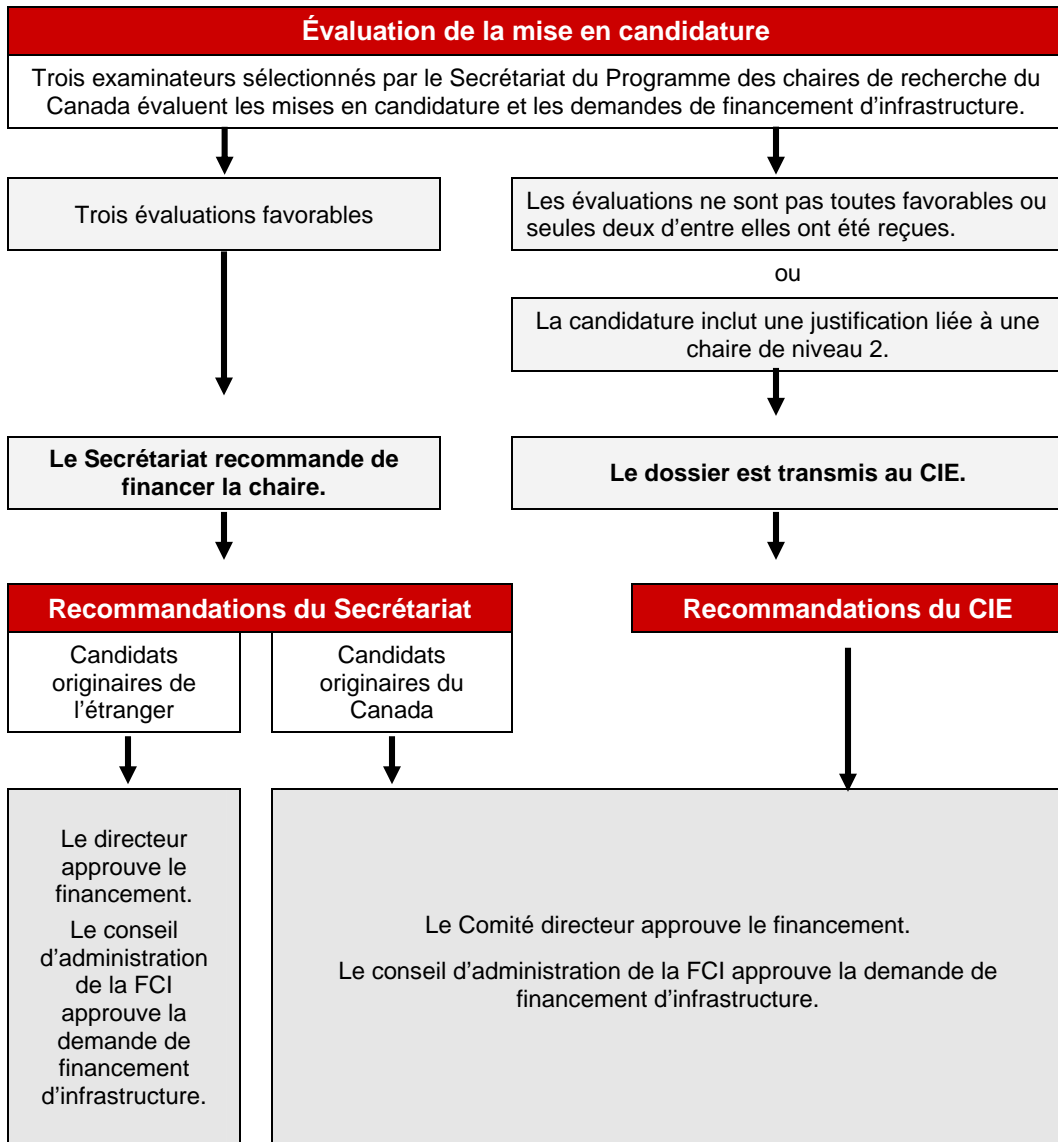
Évaluation de la mise en candidature

Trois examinateurs sélectionnés par le Secrétariat du Programme des chaires de recherche du Canada évaluent les mises en candidature et les demandes de financement d'infrastructure.

Trois évaluations favorables

Les évaluations ne sont pas toutes favorables ou seules deux d'entre elles ont été reçues.

ou

La candidature inclut une justification liée à une chaire de niveau 2.

Le Secrétariat recommande de financer la chaire.

Le dossier est transmis au CIE.

Recommandations du Secrétariat

Candidats originaires de l'étranger

Candidats originaires du Canada

Recommandations du CIE

Le directeur approuve le financement.

Le conseil d'administration de la FCI approuve la demande de financement d'infrastructure.

Le Comité directeur approuve le financement.

Le conseil d'administration de la FCI approuve la demande de financement d'infrastructure.